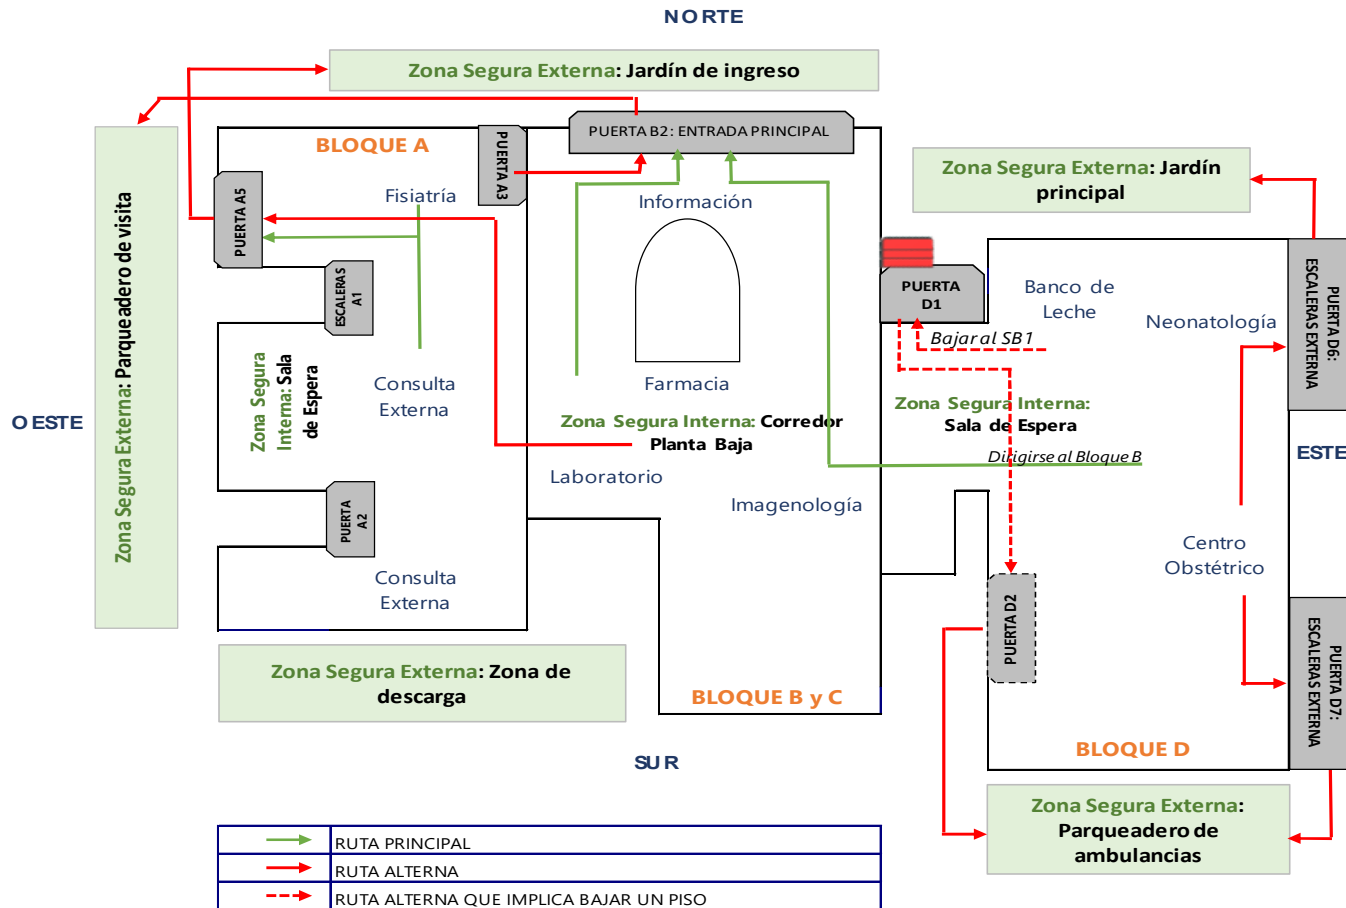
NORTE

Zona Segura Externa: Jardín de ingreso

Zona Segura Externa: Parqueadero de visita

BLOQUE A

PUERTA A3

PUERTA B2: ENTRADA PRINCIPAL

Zona Segura Externa: Jardín principal

PUERTA A5

Fisiatría

Información

ESCALERAS A1

PUERTA D1

Banco de Leche

Neonatología

PUERTA D6: ESCALERAS EXTERNA

Bajar al SB1

Zona Segura Interna: Sala de Espera

Consulta Externa

Farmacia

OESTE

Zona Segura Interna: Corredor Planta Baja

Zona Segura Interna: Sala de Espera

ESTE

Dirigirse al Bloque B

Laboratorio

PUERTA A2

Imagenología

Centro Obstétrico

Consulta Externa

PUERTA D2

PUERTA D7: ESCALERAS EXTERNA

Zona Segura Externa: Zona de descarga

BLOQUE B y C

BLOQUE D

SUR

Zona Segura Externa: Parqueadero de ambulancias

| | |
|---|---|
| | RUTA PRINCIPAL |
| | RUTA ALTERNA |
| | RUTA ALTERNA QUE IMPLICA BAJAR UN PISO |